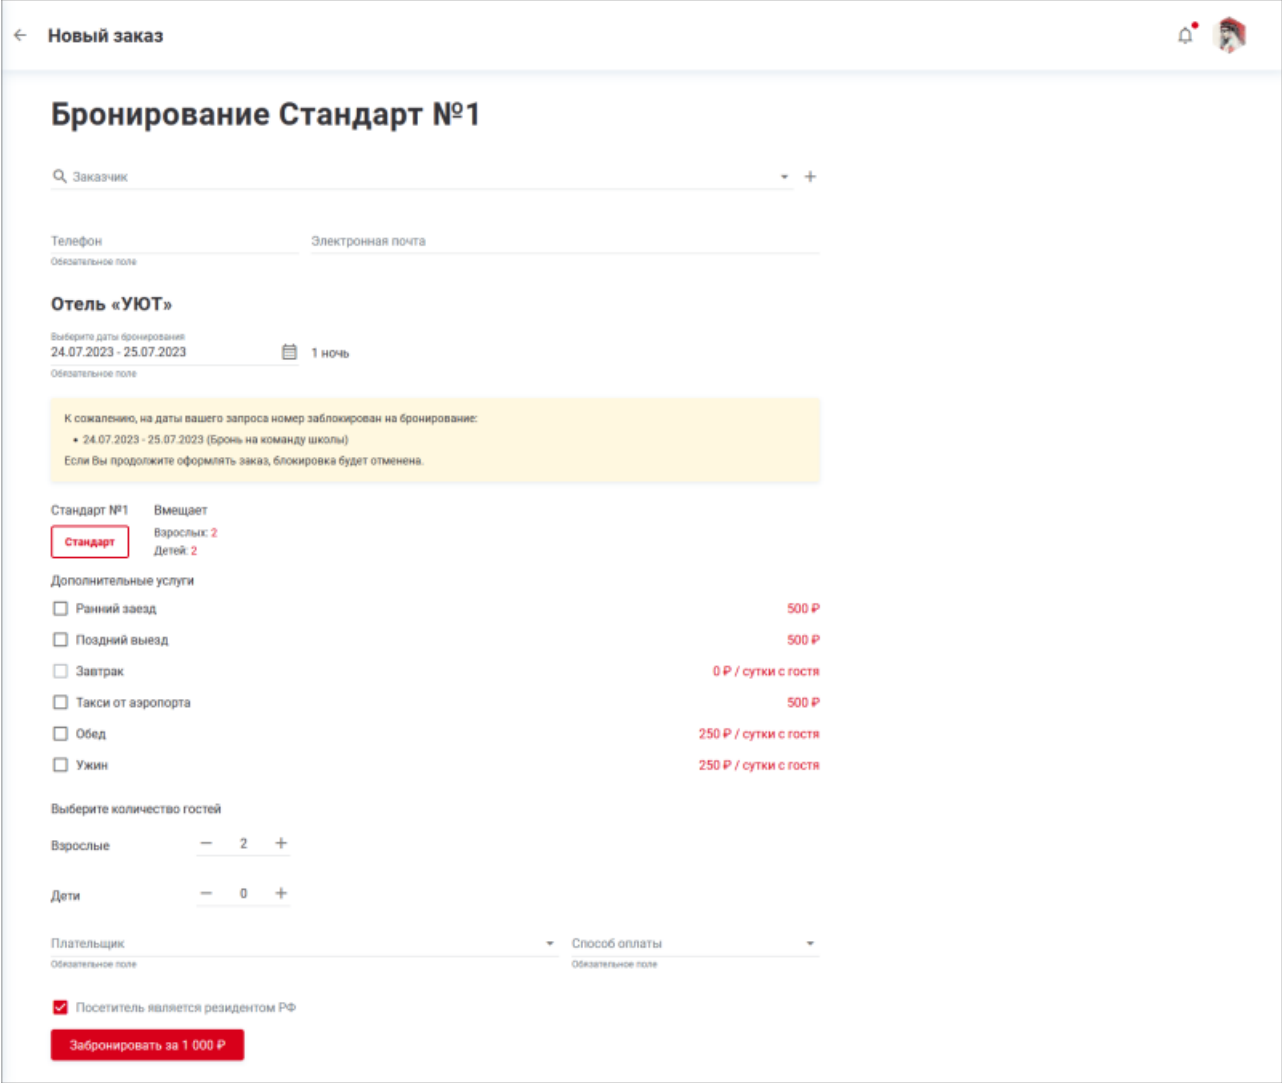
Новый заказ

Бронирование Стандарт №1

Заказчик

Телефон
Обязательное поле

Электронная почта

Отель «УЮТ»

Выберите даты бронирования
24.07.2023 - 25.07.2023
Обязательное поле

1 ночь

К сожалению, на даты вашего запроса номер заблокирован на бронирование:
• 24.07.2023 - 25.07.2023 (Бронь на команду школы)
Если Вы продолжите оформлять заказ, блокировка будет отменена.

Стандарт №1
Стандарт

Вмещает
Взрослых: 2
Детей: 2

Дополнительные услуги

Ранний заезд 500 ₽
Поздний выезд 500 ₽
Завтрак 0 ₽ / сутки с гостя
Такси от аэропорта 500 ₽
Обед 250 ₽ / сутки с гостя
Ужин 250 ₽ / сутки с гостя

Выберите количество гостей

Взрослые 2
Дети 0

Плательщик
Обязательное поле

Способ оплаты
Обязательное поле

Посетитель является резидентом РФ

Забронировать за 1 000 ₽